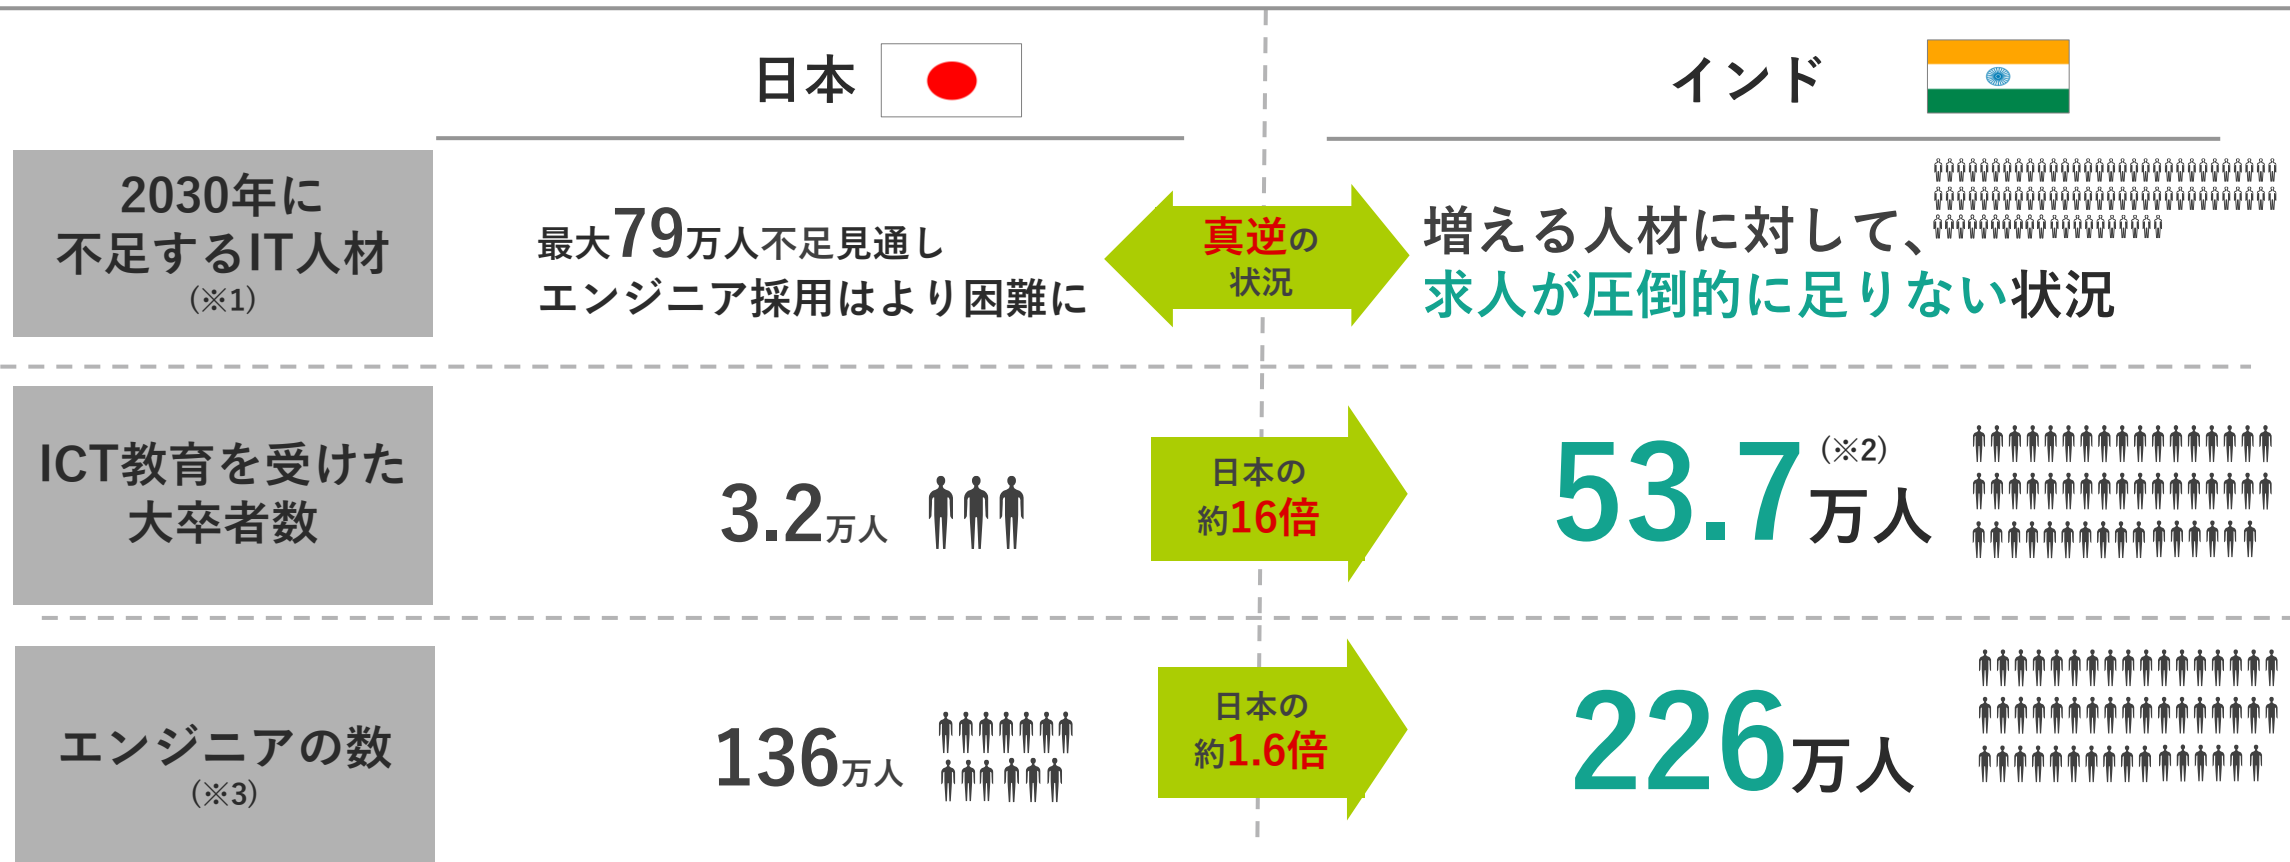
日本

インド

2030年に
不足するIT人材
(※1)

最大79万人不足見通し
エンジニア採用はより困難に

真逆の
状況

増える人材に対して、
求人が圧倒的に足りない状況

ICT教育を受けた
大卒者数

3.2万人

日本の
約16倍

53.7万人 (※2)

エンジニアの数
(※3)

136万人

日本の
約1.6倍

226万人